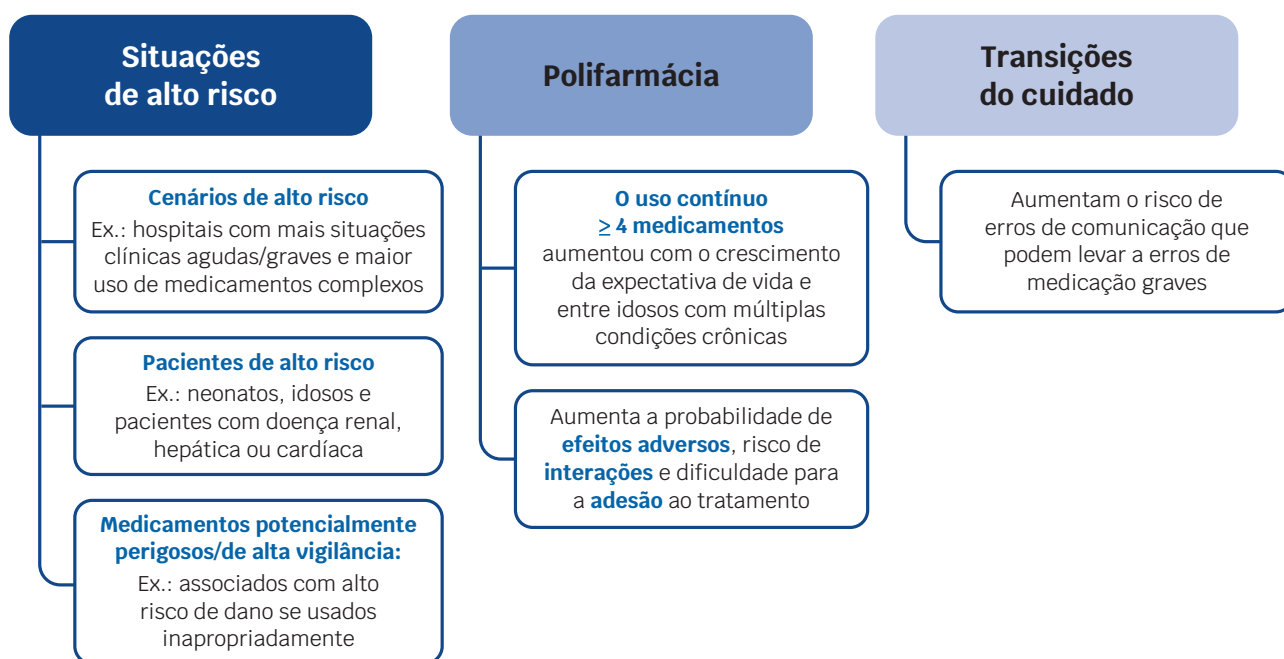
Situações de alto risco

Cenários de alto risco
Ex.: hospitais com mais situações clínicas agudas/graves e maior uso de medicamentos complexos

Pacientes de alto risco
Ex.: neonatos, idosos e pacientes com doença renal, hepática ou cardíaca

Medicamentos potencialmente perigosos/de alta vigilância:
Ex.: associados com alto risco de dano se usados inapropriadamente

Polifarmácia

O uso contínuo
$\geq$ 4 medicamentos
aumentou com o crescimento da expectativa de vida e entre idosos com múltiplas condições crônicas

Aumenta a probabilidade de efeitos adversos, risco de interações e dificuldade para a adesão ao tratamento

Transições do cuidado

Aumentam o risco de erros de comunicação que podem levar a erros de medicação graves